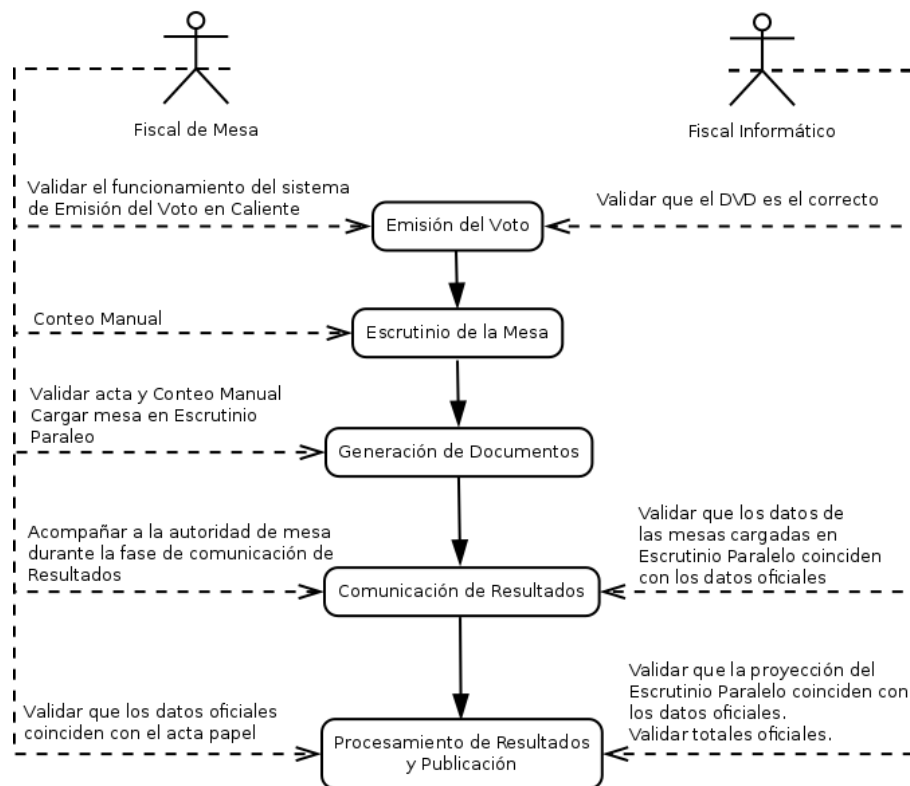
Fiscal de Mesa

Fiscal Informático

Validar el funcionamiento del sistema de Emisión del Voto en Caliente

Validar que el DVD es el correcto

Emisión del Voto

Conteo Manual

Escrutinio de la Mesa

Validar acta y Conteo Manual
Cargar mesa en Escrutinio Paraleo

Generación de Documentos

Acompañar a la autoridad de mesa durante la fase de comunicación de Resultados

Validar que los datos de las mesas cargadas en Escrutinio Paralelo coinciden con los datos oficiales

Comunicación de Resultados

Validar que los datos oficiales coinciden con el acta papel

Validar que la proyección del Escrutinio Paralelo coinciden con los datos oficiales.
Validar totales oficiales.

Procesamiento de Resultados y Publicación